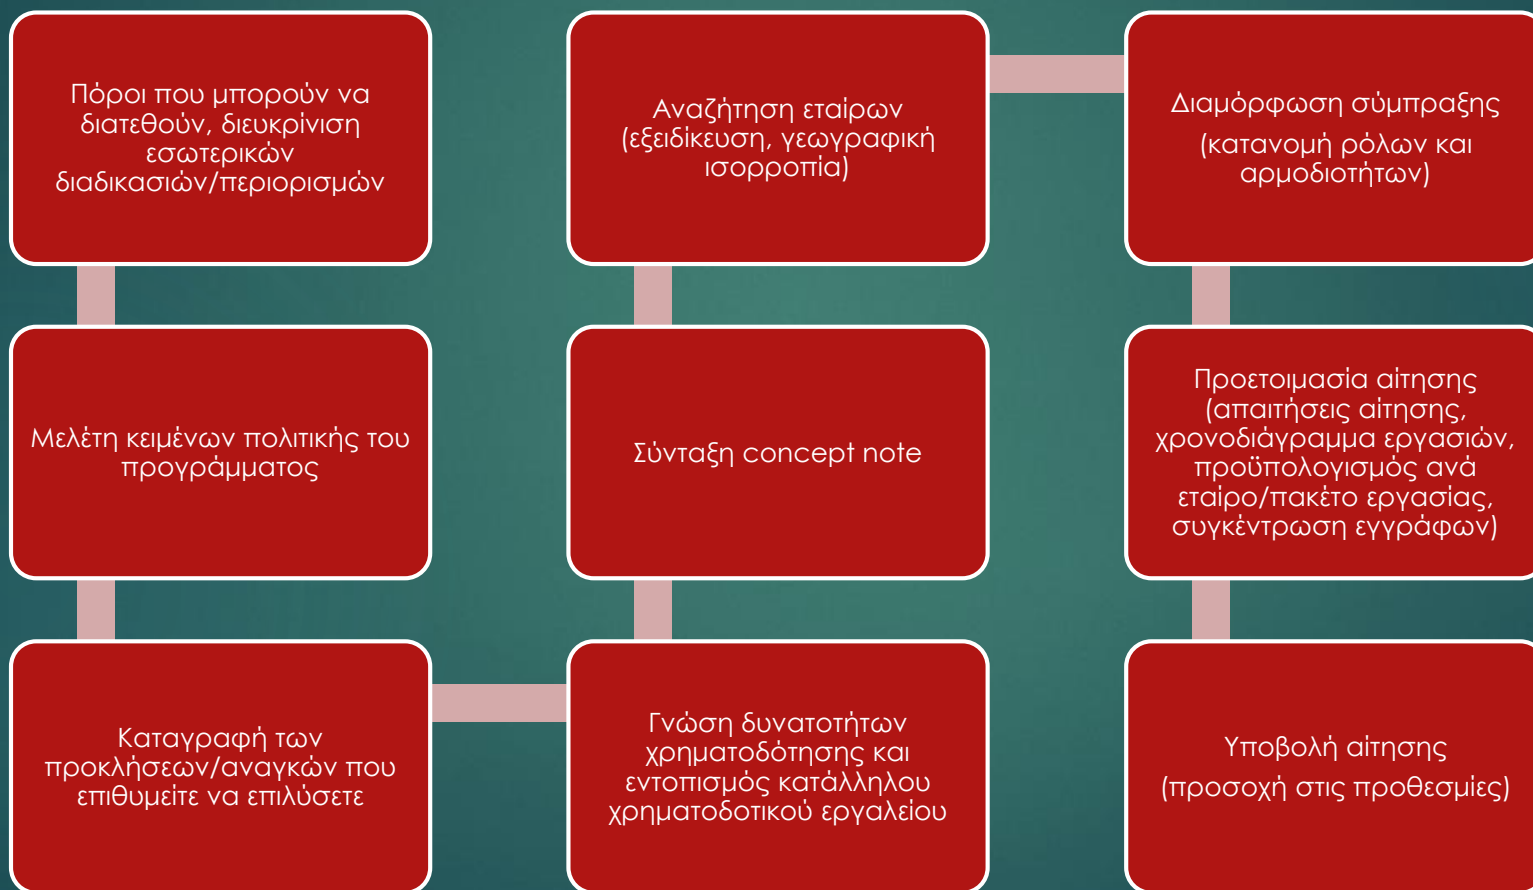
Πόροι που μπορούν να διατεθούν, διευκρίνιση εσωτερικών διαδικασιών/περιορισμών

Μελέτη κειμένων πολιτικής του προγράμματος

Καταγραφή των προκλήσεων/αναγκών που επιθυμείτε να επιλύσετε

Γνώση δυνατοτήτων χρηματοδότησης και εντοπισμός κατάλληλου χρηματοδοτικού εργαλείου

Σύνταξη concept note

Αναζήτηση εταίρων (εξειδίκευση, γεωγραφική ισορροπία)

Διαμόρφωση σύμπραξης

(κατανομή ρόλων και αρμοδιοτήτων)

Προετοιμασία αίτησης (απαιτήσεις αίτησης, χρονοδιάγραμμα εργασιών, προϋπολογισμός ανά εταίρο/πακέτο εργασίας, συγκέντρωση εγγράφων)

Υποβολή αίτησης

(προσοχή στις προθεσμίες)